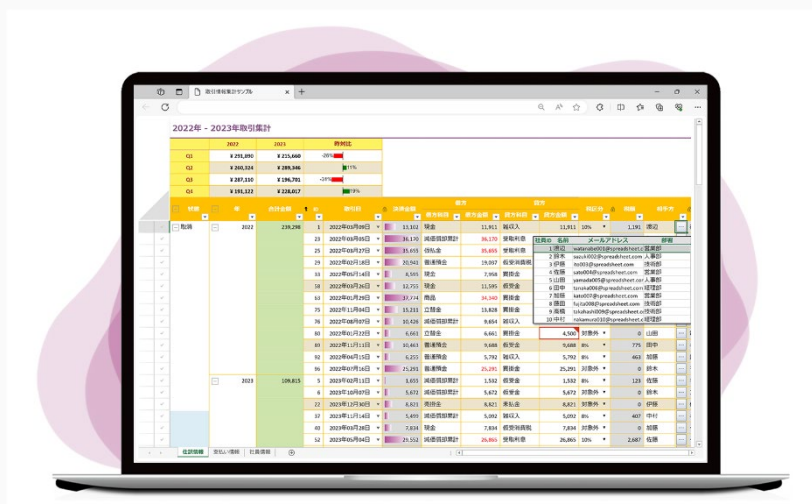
取引情報集計サンプル

2022年 - 2023年取引集計

| | 2022 | 2023 | 前年比 |
|---|---|---|---|
| Q1 | ¥ 259,890 | ¥ 215,660 | -20% |
| Q2 | ¥ 260,324 | ¥ 289,346 | 11% |
| Q3 | ¥ 287,100 | ¥ 196,701 | -28% |
| Q4 | ¥ 191,122 | ¥ 228,017 | 19% |

| 分類 | 年 | 合計金額 | ID | 取引日 | 決済金額 | 借方科目 | 借方金額 | 貸方科目 | 貸方金額 | 税区分 | 税額 | 担当者 |
|---|---|---|---|---|---|---|---|---|---|---|---|---|
| 取消 | 2022 | 239,298 | 1 | 2022年03月09日 | 11,911 | 現金 | 11,911 | 雑収入 | 11,911 | 10% | 1,191 | 渡辺 |
| | | | 23 | 2022年09月05日 | 36,170 | 減価償却累計 | 36,170 | 受取利息 | | | | |
| | | | 25 | 2022年05月05日 | 35,655 | 仮払金 | 35,655 | 仮受金 | | | | |
| | | | 29 | 2022年02月18日 | 20,941 | 普通預金 | 19,067 | 仮受消費税 | | | | |
| | | | 31 | 2022年05月14日 | 8,565 | 現金 | 7,958 | 買掛金 | | | | |
| | | | 50 | 2022年05月26日 | 12,755 | 現金 | 11,595 | 仮受金 | | | | |
| | | | 63 | 2022年01月29日 | 37,774 | 商品 | 34,340 | 買掛金 | | | | |
| | | | 75 | 2022年11月04日 | 15,833 | 立替金 | 15,833 | 仮受金 | | | | |
| | | | 77 | 2022年08月07日 | 10,626 | 減価償却累計 | 9,654 | 雑収入 | | | | |
| | | | 80 | 2022年01月22日 | 6,661 | 立替金 | 6,661 | 買掛金 | 4,506 | 対象外 | 0 | 山田 |
| | | | 83 | 2022年11月11日 | 10,663 | 普通預金 | 9,688 | 仮受金 | 9,688 | 8% | 775 | 田中 |
| | | | 88 | 2022年05月12日 | 6,255 | 普通預金 | 5,792 | 雑収入 | 5,792 | 8% | 463 | 加藤 |
| | | | 96 | 2022年07月16日 | 25,291 | 普通預金 | 25,291 | 買掛金 | 25,291 | 対象外 | 0 | 鈴木 |
| | 2023 | 109,815 | 5 | 2023年03月01日 | 1,653 | 減価償却累計 | 1,532 | 仮受金 | 1,532 | 8% | 123 | 佐藤 |
| | | | 6 | 2023年10月09日 | 5,672 | 減価償却累計 | 5,672 | 仮受金 | 5,672 | 対象外 | 0 | 鈴木 |
| | | | 9 | 2023年12月30日 | 8,821 | 売掛金 | 8,821 | 未払金 | 8,821 | 対象外 | 0 | 伊藤 |
| | | | 17 | 2023年11月14日 | 5,493 | 減価償却累計 | 5,092 | 雑収入 | 5,092 | 8% | 407 | 中村 |
| | | | 18 | 2023年08月18日 | 7,834 | 現金 | 7,834 | 仮受消費税 | 7,834 | 対象外 | 0 | 加藤 |
| | | | 52 | 2023年10月09日 | 29,553 | 減価償却累計 | 26,866 | 受取利息 | 26,866 | 10% | 2,687 | 佐藤 |

| 社員ID | 名前 | メールアドレス | 部署 |
|---|---|---|---|
| 1 | 渡辺 | watanabe001@spreadsheet.c | 営業部 |
| 2 | 鈴木 | suzuki002@spreadsheet.com | 人事部 |
| 3 | 伊藤 | ito003@spreadsheet.com | 技術部 |
| 4 | 佐藤 | sato004@spreadsheet.com | 営業部 |
| 5 | 山田 | yamada005@spreadsheet.co | 人事部 |
| 6 | 田中 | tanaka006@spreadsheet.co | 経理部 |
| 7 | 加藤 | kato007@spreadsheet.com | 営業部 |
| 8 | 藤田 | fujita008@spreadsheet.com | 人事部 |
| 9 | 高橋 | takahashi009@spreadsheet.c | 技術部 |
| 10 | 中村 | nakamura010@spreadsheet | 経理部 |

仕訳情報 | 支払い情報 | 社員情報 | +